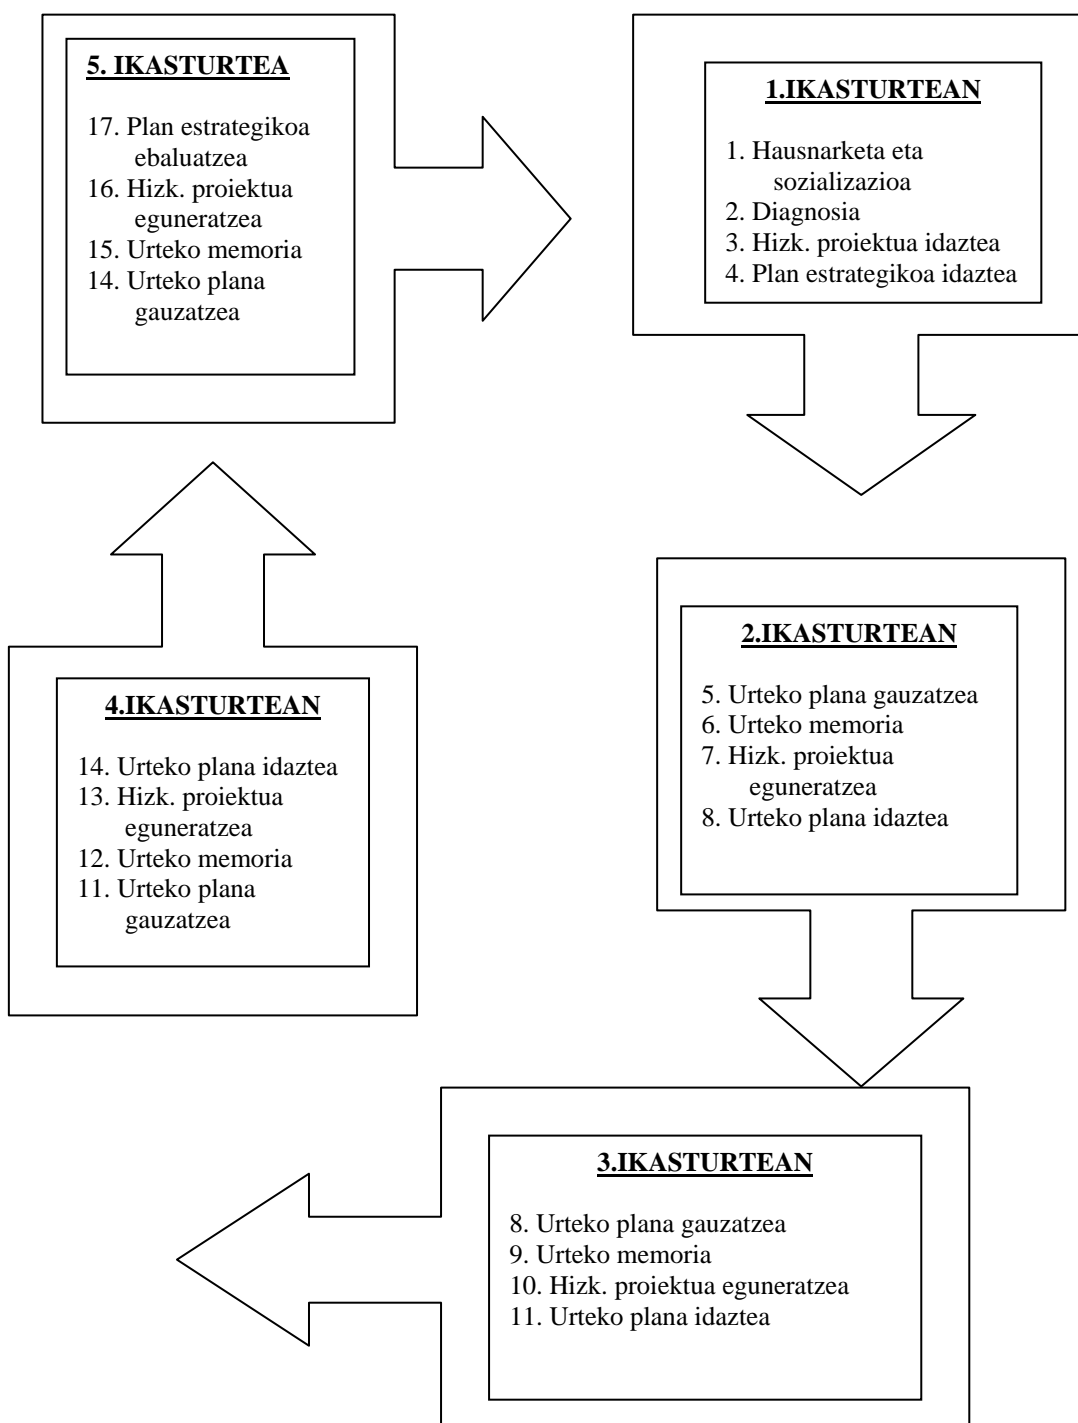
5. IKASTURTEA

17. Plan estrategikoa ebaluatzea
16. Hizk. proiektua eguneratzea
15. Urteko memoria
14. Urteko plana gauzatzea

1.IKASTURTEAN

1. Hausnarketa eta sozializazioa
2. Diagnosia
3. Hizk. proiektua idaztea
4. Plan estrategikoa idaztea

2.IKASTURTEAN

5. Urteko plana gauzatzea
6. Urteko memoria
7. Hizk. proiektua eguneratzea
8. Urteko plana idaztea

3.IKASTURTEAN

8. Urteko plana gauzatzea
9. Urteko memoria
10. Hizk. proiektua eguneratzea
11. Urteko plana idaztea

4.IKASTURTEAN

14. Urteko plana idaztea
13. Hizk. proiektua eguneratzea
12. Urteko memoria
11. Urteko plana gauzatzea